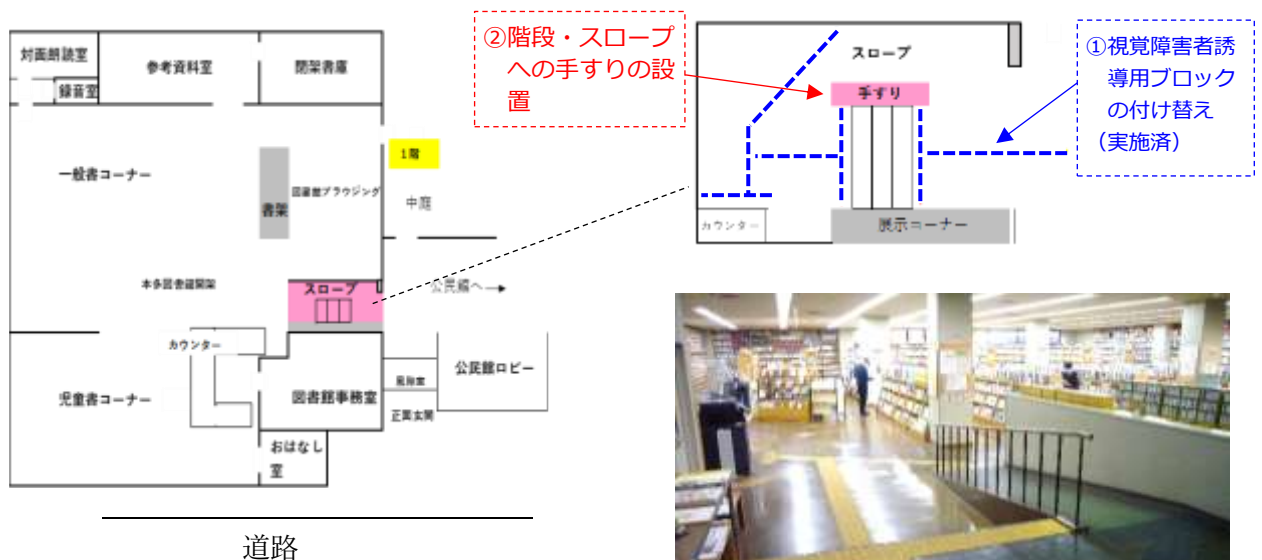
対面朗読室

録音室

参考資料室

閉架書庫

1階

一般書コーナー

書架

図書館ブラウジング

中庭

本多図書館開架

スロープ

公民館へ→

カウンター

児童書コーナー

図書館事務室

風除室

正面玄関

公民館ロビー

おはなし室

道路

②階段・スロープへの手すりの設置

スロープ

手すり

①視覚障害者誘導用ブロックの付け替え（実施済）

カウンター

展示コーナー